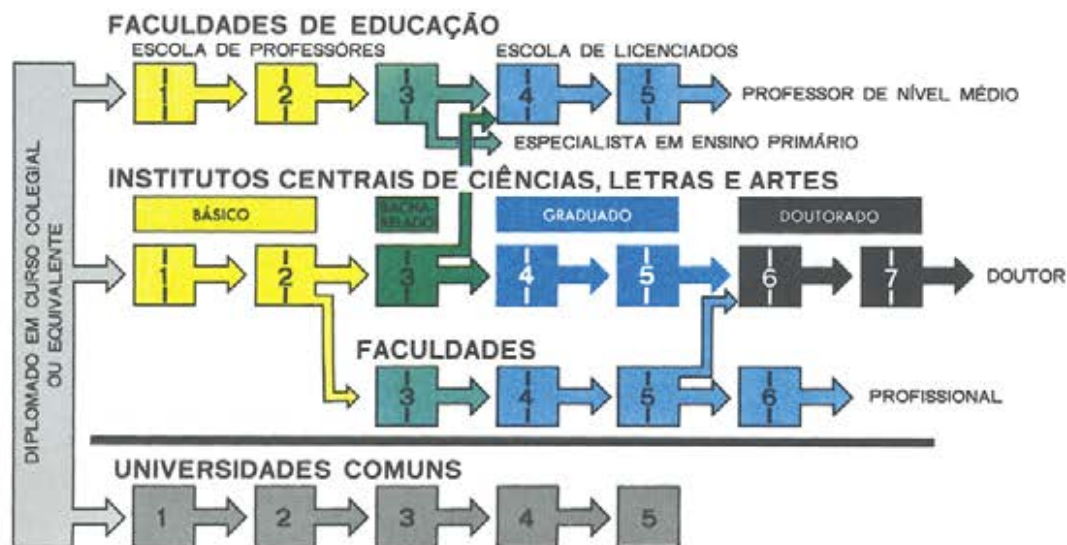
DIPLOMADO EM CURSO COLEGIAL OU EQUIVALENTE

FACULDADES DE EDUCAÇÃO

ESCOLA DE PROFESSÔRES

ESCOLA DE LICENCIADOS

1 2 3 4 5

PROFESSOR DE NÍVEL MÉDIO

ESPECIALISTA EM ENSINO PRIMÁRIO

INSTITUTOS CENTRAIS DE CIÊNCIAS, LETRAS E ARTES

BÁSICO

BACHA-RELADO

GRADUADO

DOUTORADO

1 2 3 4 5 6 7

DOUTOR

FACULDADES

3 4 5 6

PROFISSIONAL

UNIVERSIDADES COMUNS

1 2 3 4 5